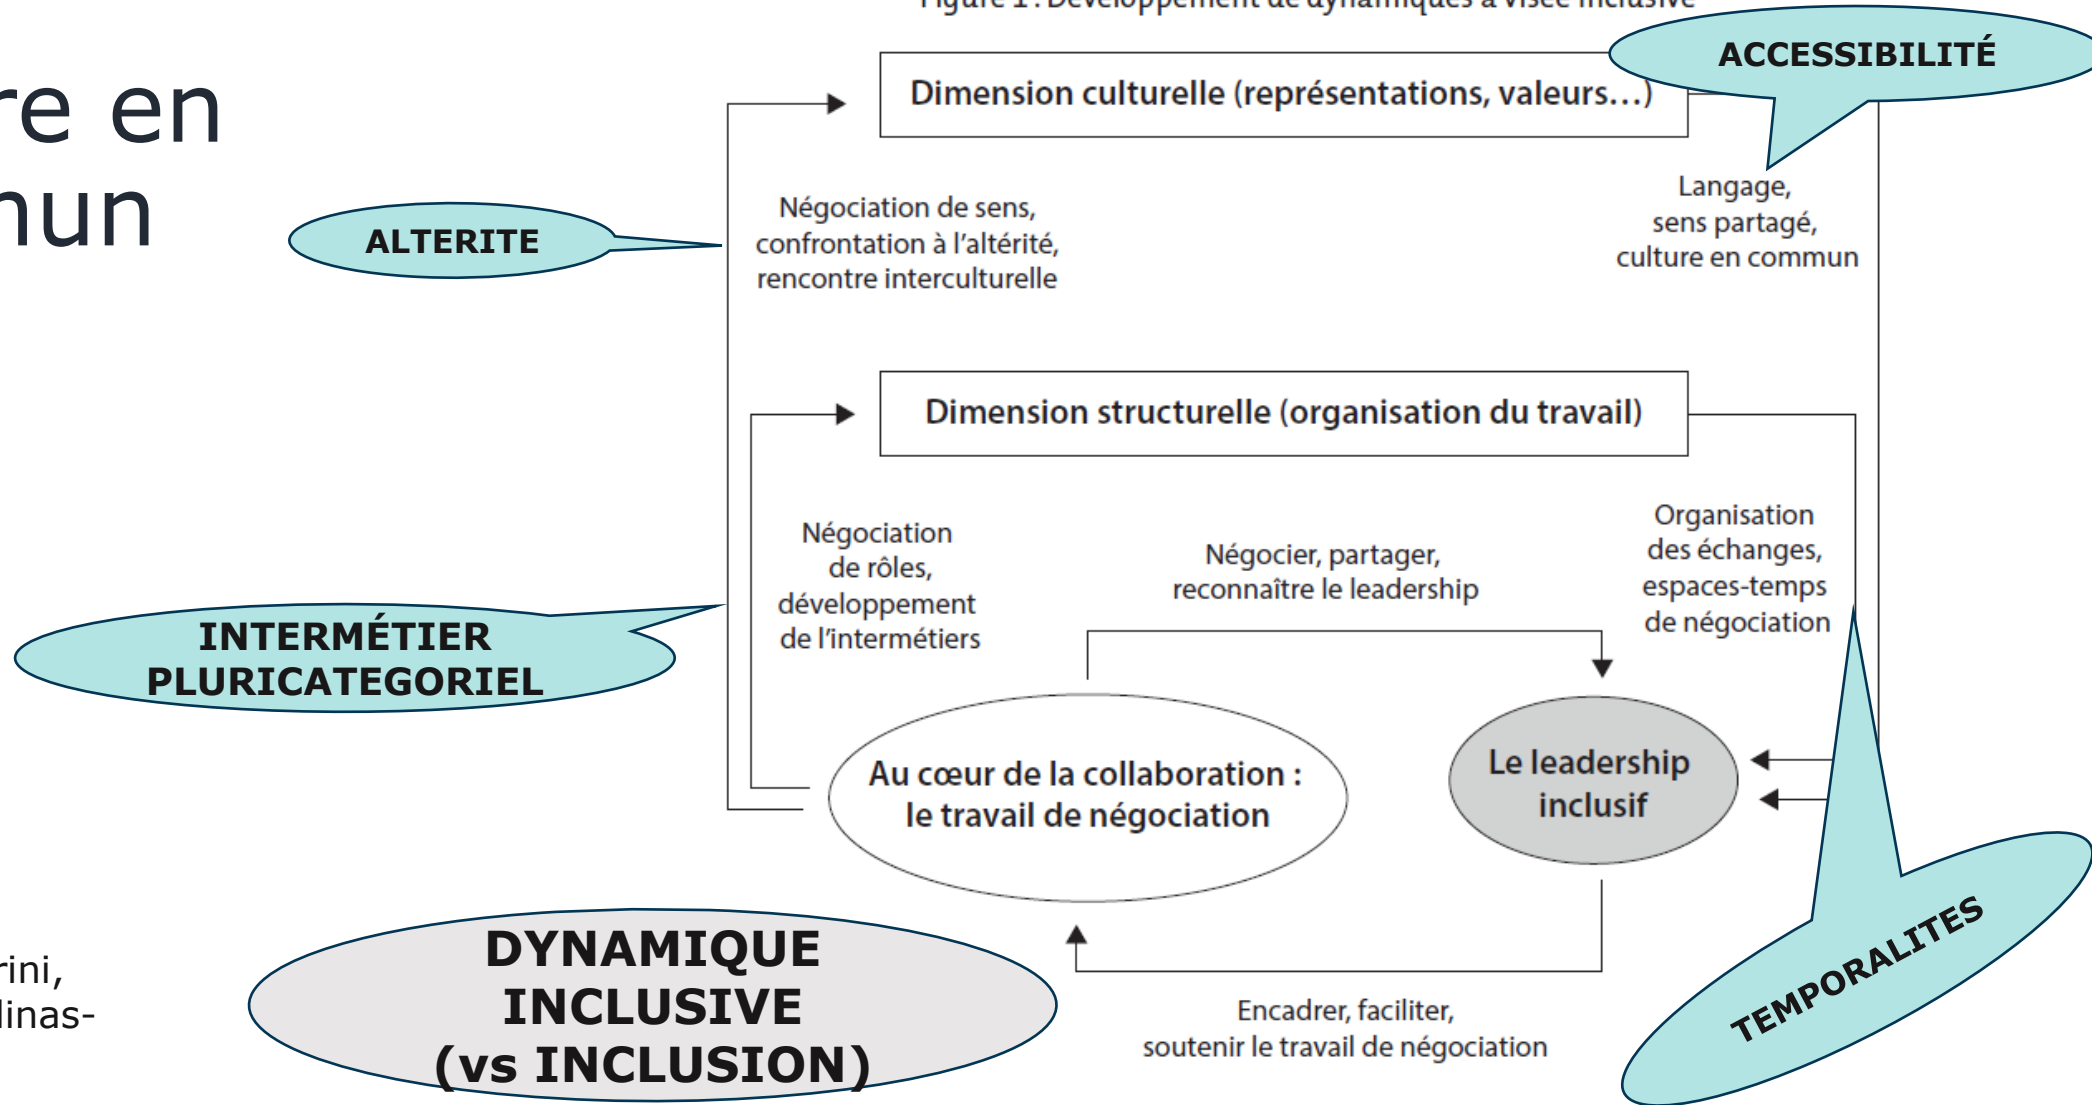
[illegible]re en
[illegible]nun

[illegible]rini,
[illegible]linas-

Figure 1 : Développement de dynamiques à visée inclusive

ACCESSIBILITÉ

Dimension culturelle (représentations, valeurs…)

ALTERITE

Négociation de sens, confrontation à l'altérité, rencontre interculturelle

Langage, sens partagé, culture en commun

Dimension structurelle (organisation du travail)

Négociation de rôles, développement de l'intermétiers

Négocier, partager, reconnaître le leadership

Organisation des échanges, espaces-temps de négociation

INTERMÉTIER PLURICATEGORIEL

Au cœur de la collaboration : le travail de négociation

Le leadership inclusif

DYNAMIQUE INCLUSIVE (vs INCLUSION)

Encadrer, faciliter, soutenir le travail de négociation

TEMPORALITES